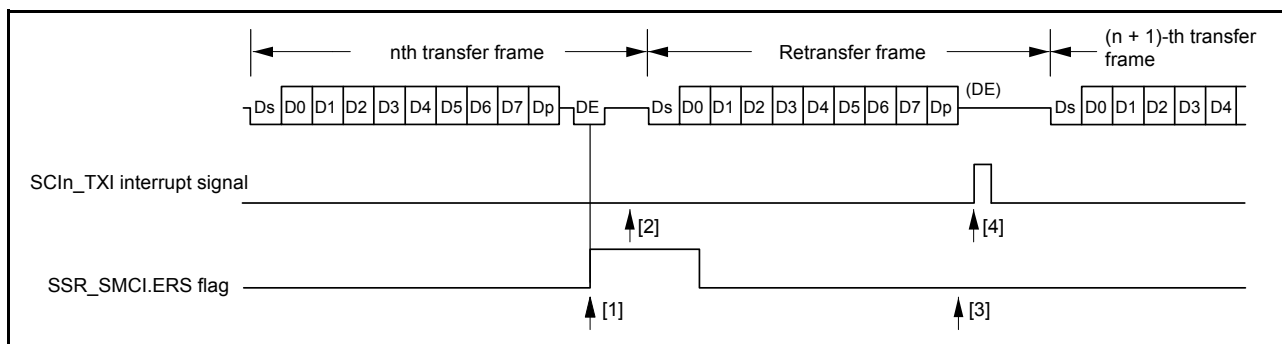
nth transfer frame

Retransfer frame

(n + 1)-th transfer frame

Ds D0 D1 D2 D3 D4 D5 D6 D7 Dp DE Ds D0 D1 D2 D3 D4 D5 D6 D7 Dp (DE) Ds D0 D1 D2 D3 D4

SCIn_TXI interrupt signal

[2]

[4]

SSR_SMCI.ERS flag

[1]

[3]